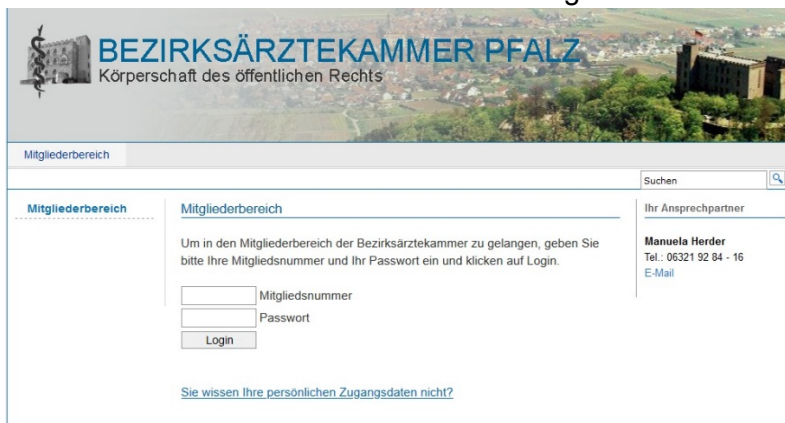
BEZIRKSÄRZTEKAMMER PFALZ
Körperschaft des öffentlichen Rechts

Mitgliederbereich

Suchen

Mitgliederbereich

Mitgliederbereich

Um in den Mitgliederbereich der Bezirksärztekammer zu gelangen, geben Sie bitte Ihre Mitgliedsnummer und Ihr Passwort ein und klicken auf Login.

Mitgliedsnummer
Passwort
Login

Sie wissen Ihre persönlichen Zugangsdaten nicht?

Ihr Ansprechpartner

Manuela Herder
Tel.: 06321 92 84 - 16
E-Mail